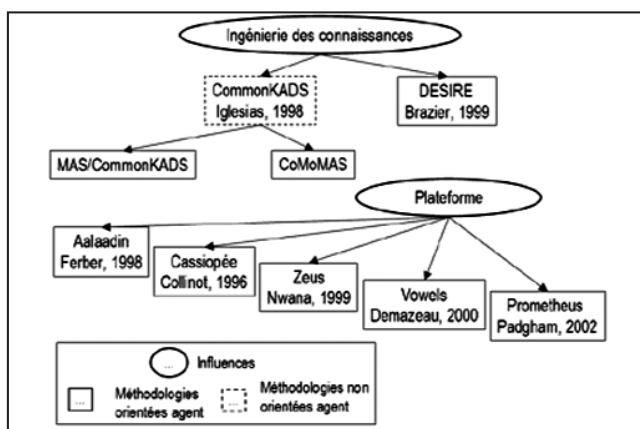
Ingénierie des connaissances

CommonKADS
Iglesias, 1998

DESIRE
Brazier, 1999

MAS/CommonKADS

CoMoMAS

Plateforme

Aalaadin
Ferber, 1998

Cassiopée
Collinot, 1996

Zeus
Nwana, 1999

Vowels
Demazeau, 2000

Prometheus
Padgham, 2002

... Influences

... Méthodologies orientées agent

... Méthodologies non orientées agent